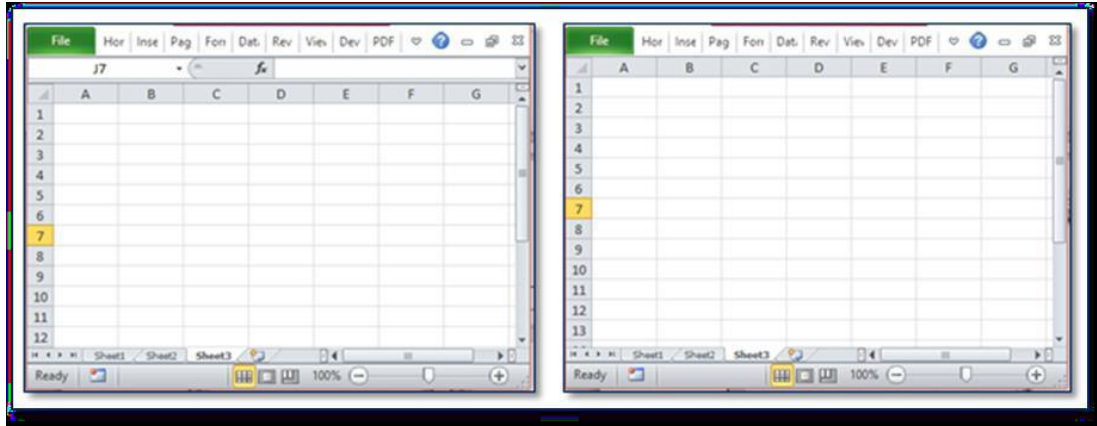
File Hor Inse Pag Fon Dat Rev View Dev PDF

J7 $f_x$

| | A | B | C | D | E | F | G |
|---|---|---|---|---|---|---|---|
| 1 | | | | | | | |
| 2 | | | | | | | |
| 3 | | | | | | | |
| 4 | | | | | | | |
| 5 | | | | | | | |
| 6 | | | | | | | |
| 7 | | | | | | | |
| 8 | | | | | | | |
| 9 | | | | | | | |
| 10 | | | | | | | |
| 11 | | | | | | | |
| 12 | | | | | | | |

Sheet1 Sheet2 Sheet3

Ready 100%

File Hor Inse Pag Fon Dat Rev View Dev PDF

| | A | B | C | D | E | F | G |
|---|---|---|---|---|---|---|---|
| 1 | | | | | | | |
| 2 | | | | | | | |
| 3 | | | | | | | |
| 4 | | | | | | | |
| 5 | | | | | | | |
| 6 | | | | | | | |
| 7 | | | | | | | |
| 8 | | | | | | | |
| 9 | | | | | | | |
| 10 | | | | | | | |
| 11 | | | | | | | |
| 12 | | | | | | | |
| 13 | | | | | | | |

Sheet1 Sheet2 Sheet3

Ready 100%